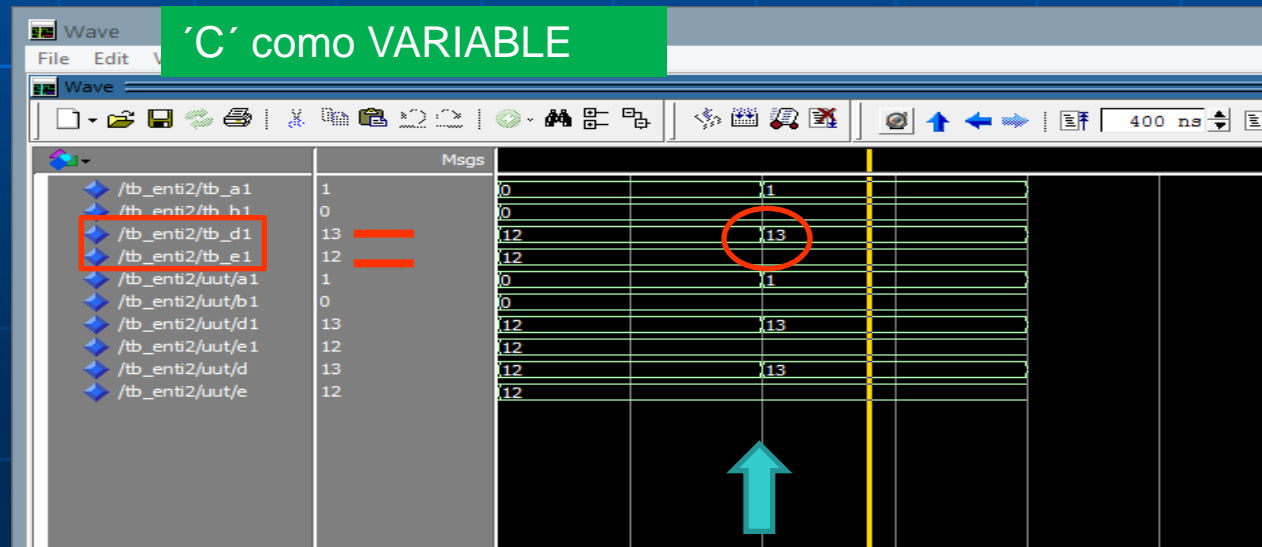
Wave
´C´ como VARIABLE
File Edit V
Wave
400 ns

| | Msgs |
|---|---|
| /tb_enti2/tb_a1 | 1 |
| /tb_enti2/tb_b1 | 0 |
| /tb_enti2/tb_d1 | 13 |
| /tb_enti2/tb_e1 | 12 |
| /tb_enti2/uut/a1 | 1 |
| /tb_enti2/uut/b1 | 0 |
| /tb_enti2/uut/d1 | 13 |
| /tb_enti2/uut/e1 | 12 |
| /tb_enti2/uut/d | 13 |
| /tb_enti2/uut/e | 12 |

0 1
0
12 13
12
0 1
0
12 13
12
12 13
12